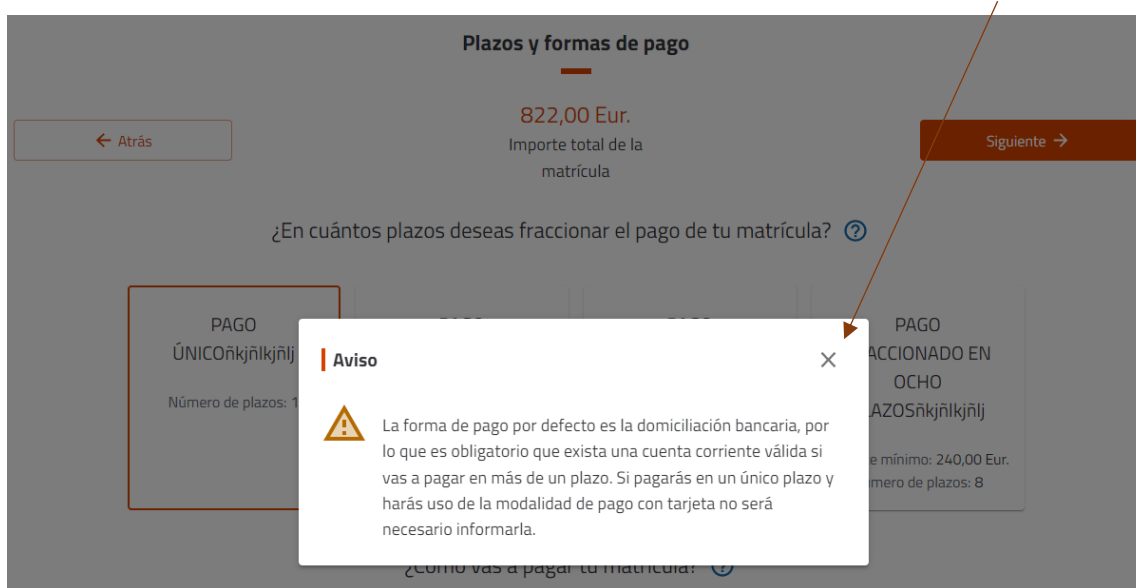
Plazos y formas de pago

822,00 Eur.
Importe total de la matrícula

← Atrás

Siguiente →

¿En cuántos plazos deseas fraccionar el pago de tu matrícula?

PAGO ÚNICOñkjñlkjñlj

Número de plazos: 1

PAGO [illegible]ACCIONADO EN OCHO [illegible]LAZOSñkjñlkjñlj

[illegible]e mínimo: 240,00 Eur.
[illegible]úmero de plazos: 8

Aviso

La forma de pago por defecto es la domiciliación bancaria, por lo que es obligatorio que exista una cuenta corriente válida si vas a pagar en más de un plazo. Si pagarás en un único plazo y harás uso de la modalidad de pago con tarjeta no será necesario informarla.

¿Cómo vas a pagar tu matrícula?